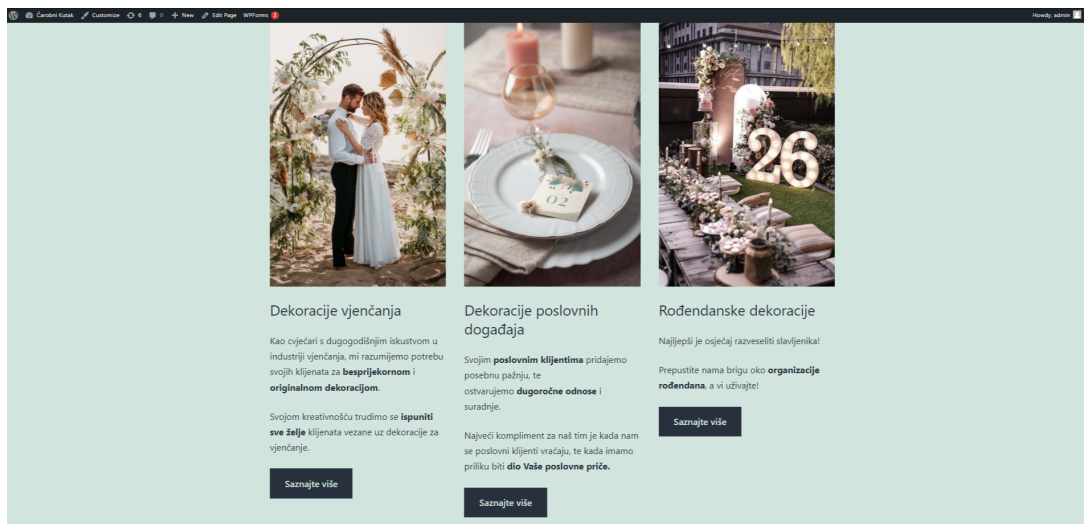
Čarobni Kutak Customize 6 0 New Edit Page WPForms 2 Howdy, admin

02

26

Dekoracije vjenčanja

Kao cvjećari s dugogodišnjim iskustvom u industriji vjenčanja, mi razumijemo potrebu svojih klijenata za besprijekornom i originalnom dekoracijom.

Svojom kreativnošću trudimo se ispuniti sve želje klijenata vezane uz dekoracije za vjenčanje.

Saznajte više

Dekoracije poslovnih događaja

Svojim poslovnim klijentima pridajemo posebnu pažnju, te ostvarujemo dugoročne odnose i suradnje.

Najveći kompliment za naš tim je kada nam se poslovni klijenti vraćaju, te kada imamo priliku biti dio Vaše poslovne priče.

Saznajte više

Rođendanske dekoracije

Najljepši je osjećaj razveseliti slavljenika!

Prepustite nama brigu oko organizacije rođendana, a vi uživajte!

Saznajte više